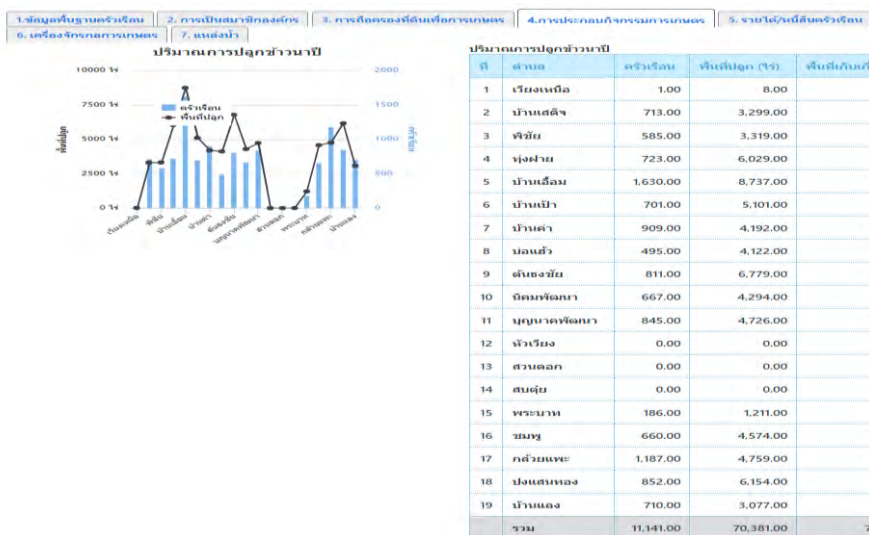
1.ข้อมูลพื้นฐานครัวเรือน | 2. การเป็นสมาชิกองค์กร | 3. การถือครองที่ดินเพื่อการเกษตร | 4.การประกอบกิจกรรมการเกษตร | 5. รายได้/หนี้สินครัวเรือน
6. เครื่องจักรกลการเกษตร | 7. แหล่งน้ำ

ปริมาณการปลูกข้าวนาปี

10000 ไร่
7500 ไร่
5000 ไร่
2500 ไร่
0 ไร่

2000
1500
1000
500
0

พื้นที่ปลูก
ครัวเรือน

ครัวเรือน
พื้นที่ปลูก

เวียงเหนือ
พิชัย
บ้านเลือน
บ้านค่า
ต้นธงชัย
บุญนาคพัฒนา
สวนดอก
พระบาท
กล้วยแพะ
บ้านแลง

ปริมาณการปลูกข้าวนาปี

| ที่ | ตำบล | ครัวเรือน | พื้นที่ปลูก (ไร่) | พื้นที่เก็บเกี่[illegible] |
|---|---|---|---|---|
| 1 | เวียงเหนือ | 1.00 | 8.00 | |
| 2 | บ้านเสด็จ | 713.00 | 3,299.00 | |
| 3 | พิชัย | 585.00 | 3,319.00 | |
| 4 | ทุ่งฝาย | 723.00 | 6,029.00 | |
| 5 | บ้านเลือม | 1,630.00 | 8,737.00 | |
| 6 | บ้านเป้า | 701.00 | 5,101.00 | |
| 7 | บ้านค่า | 909.00 | 4,192.00 | |
| 8 | บ่อแฮ้ว | 495.00 | 4,122.00 | |
| 9 | ต้นธงชัย | 811.00 | 6,779.00 | |
| 10 | นิคมพัฒนา | 667.00 | 4,294.00 | |
| 11 | บุญนาคพัฒนา | 845.00 | 4,726.00 | |
| 12 | หัวเวียง | 0.00 | 0.00 | |
| 13 | สวนดอก | 0.00 | 0.00 | |
| 14 | สบตุ๋ย | 0.00 | 0.00 | |
| 15 | พระบาท | 186.00 | 1,211.00 | |
| 16 | ชมพู | 660.00 | 4,574.00 | |
| 17 | กล้วยแพะ | 1,187.00 | 4,759.00 | |
| 18 | ปงแสนทอง | 852.00 | 6,154.00 | |
| 19 | บ้านแลง | 710.00 | 3,077.00 | |
| | รวม | 11,141.00 | 70,381.00 | 7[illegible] |